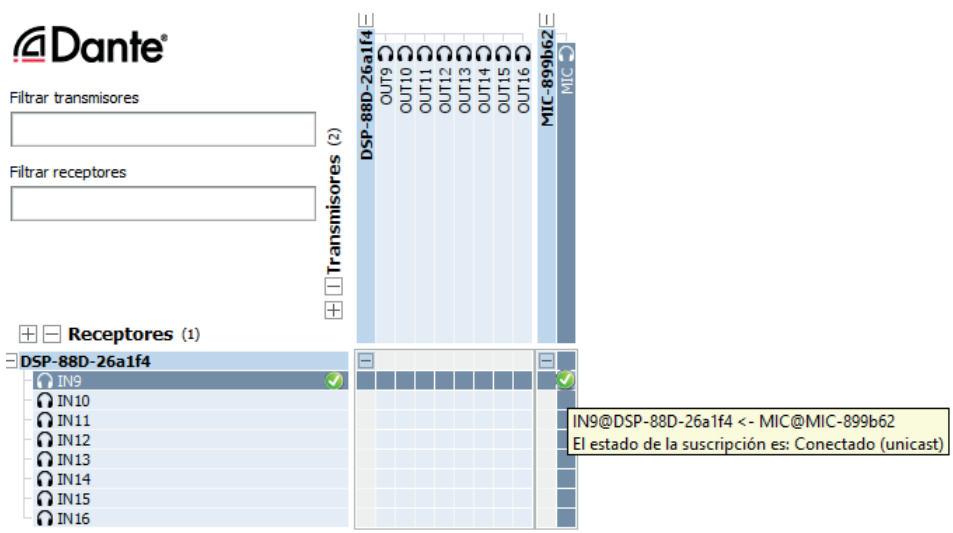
Dante®

Filtrar transmisores

Filtrar receptores

Transmisores (2)

DSP-88D-26a1f4
OUT9
OUT10
OUT11
OUT12
OUT13
OUT14
OUT15
OUT16

MIC-899b62
MIC

Receptores (1)

DSP-88D-26a1f4
IN9
IN10
IN11
IN12
IN13
IN14
IN15
IN16

IN9@DSP-88D-26a1f4 <- MIC@MIC-899b62
El estado de la suscripción es: Conectado (unicast)